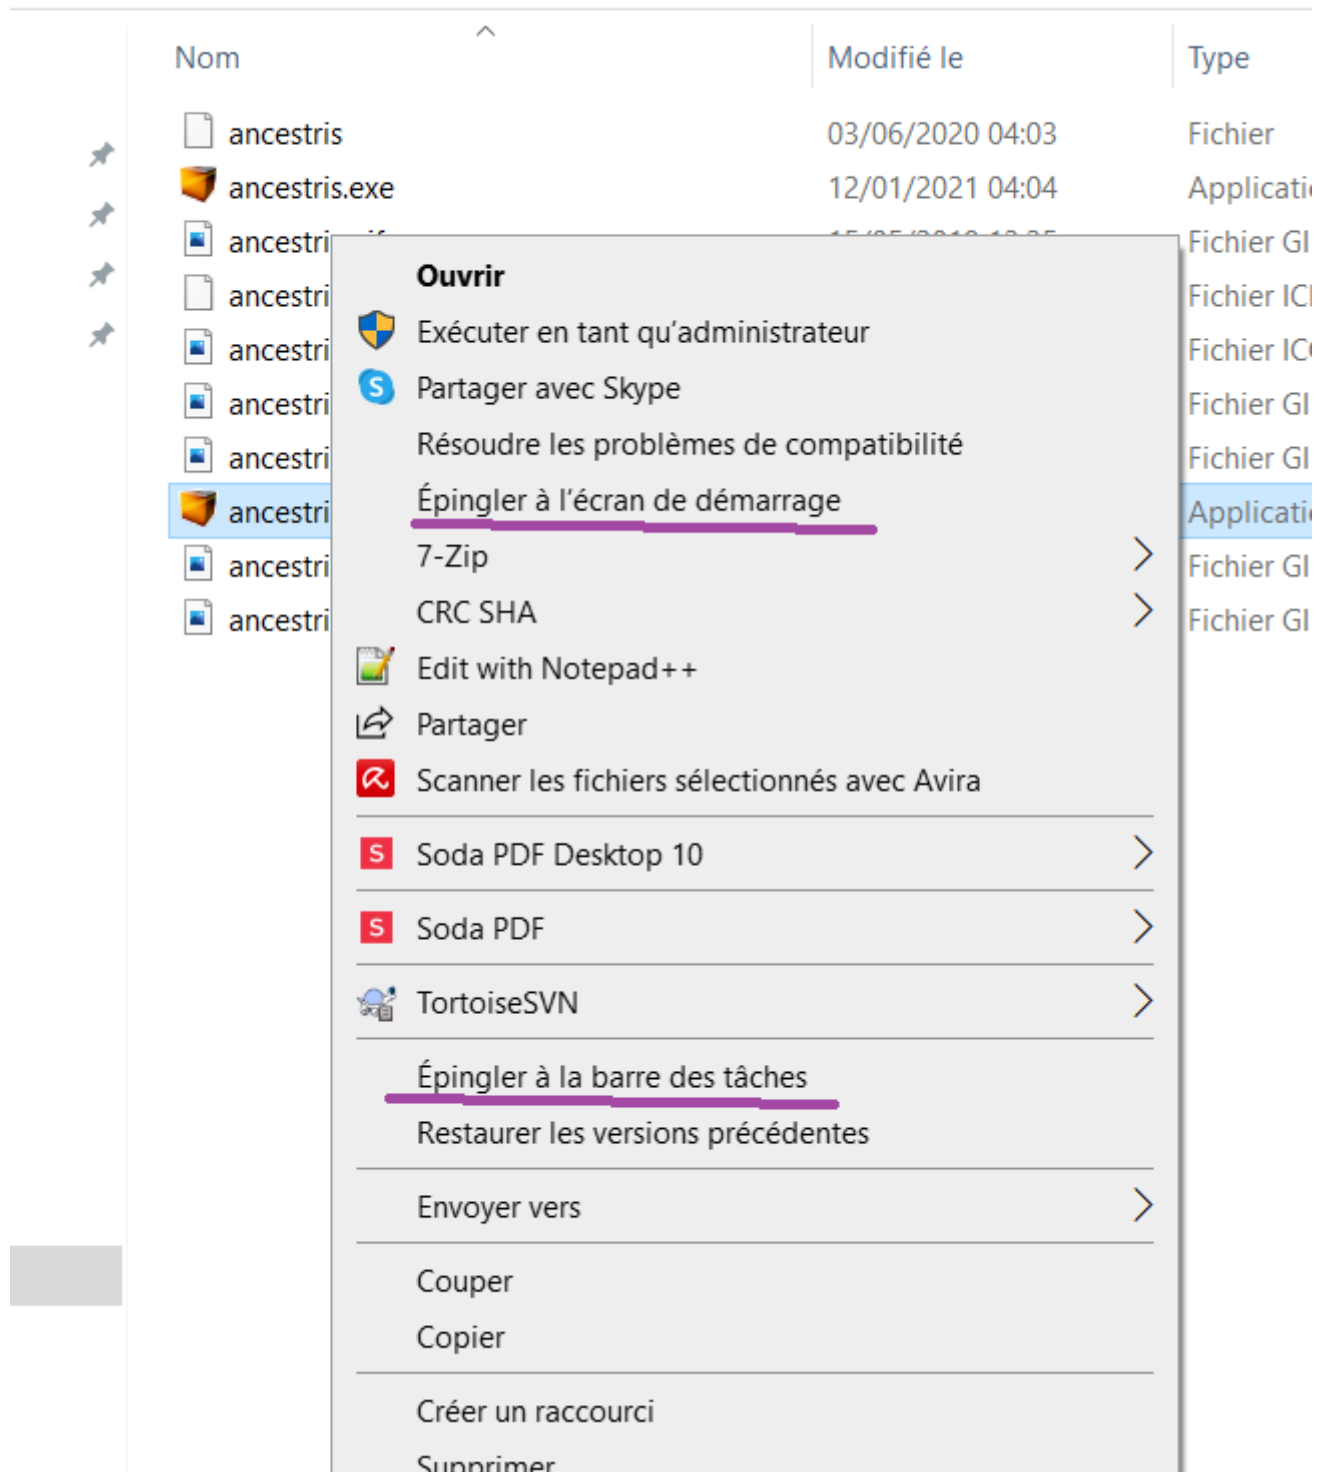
| Nom | Modifié le | Type |
|---|---|---|
| ancestris | 03/06/2020 04:03 | Fichier |
| ancestris.exe | 12/01/2021 04:04 | Applicati |
| ancestri | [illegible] | Fichier GI |
| ancestri | | Fichier ICI |
| ancestri | | Fichier IC |
| ancestri | | Fichier GI |
| ancestri | | Fichier GI |
| ancestri | | Applicati |
| ancestri | | Fichier GI |
| ancestri | | Fichier GI |

Ouvrir
Exécuter en tant qu'administrateur
Partager avec Skype
Résoudre les problèmes de compatibilité
Épingler à l'écran de démarrage
7-Zip
CRC SHA
Edit with Notepad++
Partager
Scanner les fichiers sélectionnés avec Avira
Soda PDF Desktop 10
Soda PDF
TortoiseSVN
Épingler à la barre des tâches
Restaurer les versions précédentes
Envoyer vers
Couper
Copier
Créer un raccourci
Supprimer